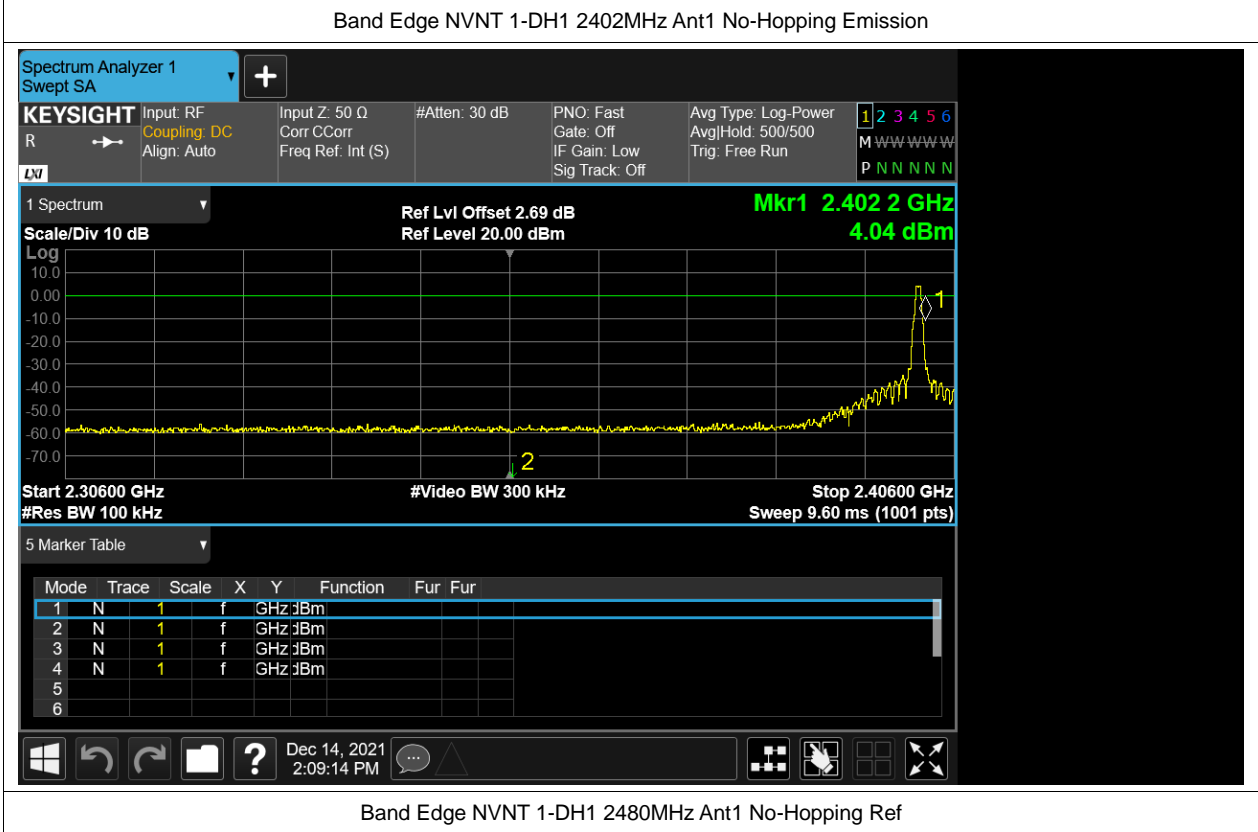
Band Edge NVNT 1-DH1 2402MHz Ant1 No-Hopping Emission

Spectrum Analyzer 1
Swept SA

KEYSIGHT
R
LXI

Input: RF
Coupling: DC
Align: Auto

Input Z: 50 Ω
Corr CCorr
Freq Ref: Int (S)

#Atten: 30 dB

PNO: Fast
Gate: Off
IF Gain: Low
Sig Track: Off

Avg Type: Log-Power
Avg|Hold: 500/500
Trig: Free Run

1 2 3 4 5 6
M WWWWW
P N N N N N

1 Spectrum

Ref Lvl Offset 2.69 dB
Ref Level 20.00 dBm

Mkr1 2.402 2 GHz
4.04 dBm

Scale/Div 10 dB
Log
10.0
0.00
-10.0
-20.0
-30.0
-40.0
-50.0
-60.0
-70.0

1
2

Start 2.30600 GHz
#Res BW 100 kHz
#Video BW 300 kHz
Stop 2.40600 GHz
Sweep 9.60 ms (1001 pts)

5 Marker Table

| Mode | Trace | Scale | X | Y | Function | Fur | Fur |
|---|---|---|---|---|---|---|---|
| 1 | N | 1 | f | GHz | dBm | | |
| 2 | N | 1 | f | GHz | dBm | | |
| 3 | N | 1 | f | GHz | dBm | | |
| 4 | N | 1 | f | GHz | dBm | | |
| 5 | | | | | | | |
| 6 | | | | | | | |

Dec 14, 2021
2:09:14 PM

Band Edge NVNT 1-DH1 2480MHz Ant1 No-Hopping Ref